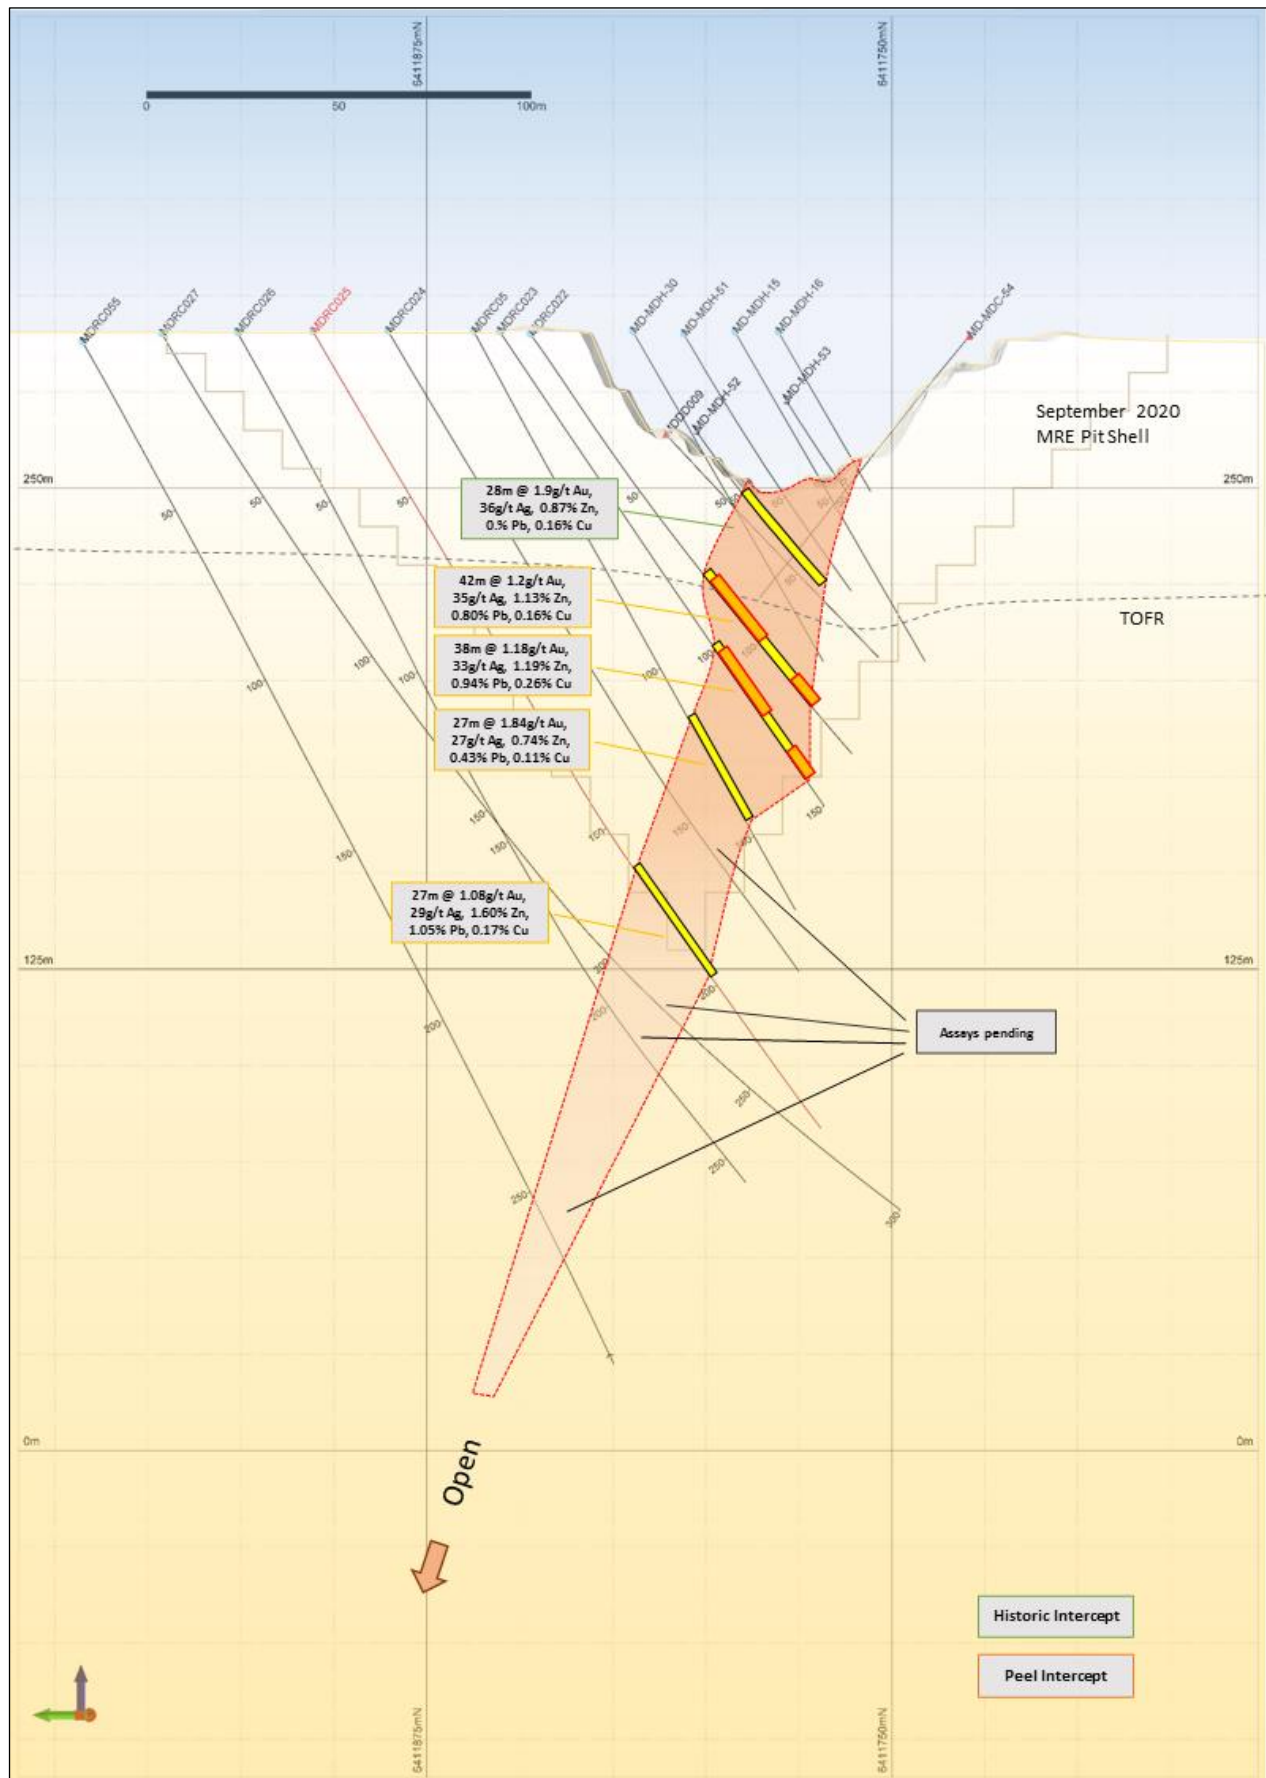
6411875mN
6411750mN
0
50
100m
MDRC055
MDRC027
MDRC026
MDRC025
MDRC024
MDRC05
MDRC023
MDRC022
MD-MDH-30
MD-MDH-51
MD-MDH-15
MD-MDH-16
MD-MDH-53
MDDD009
MD-MDH-52
MD-MDC-54
September 2020
MRE Pit Shell
250m
250m
28m @ 1.9g/t Au, 36g/t Ag, 0.87% Zn, 0.% Pb, 0.16% Cu
42m @ 1.2g/t Au, 35g/t Ag, 1.13% Zn, 0.80% Pb, 0.16% Cu
38m @ 1.18g/t Au, 33g/t Ag, 1.19% Zn, 0.94% Pb, 0.26% Cu
27m @ 1.84g/t Au, 27g/t Ag, 0.74% Zn, 0.43% Pb, 0.11% Cu
27m @ 1.08g/t Au, 29g/t Ag, 1.60% Zn, 1.05% Pb, 0.17% Cu
TOFR
50
50
50
50
50
50
100
100
100
100
100
100
150
150
150
150
150
150
200
200
200
200
250
250
250
300
125m
125m
Assays pending
0m
0m
Open
Historic Intercept
Peel Intercept
6411875mN
6411750mN